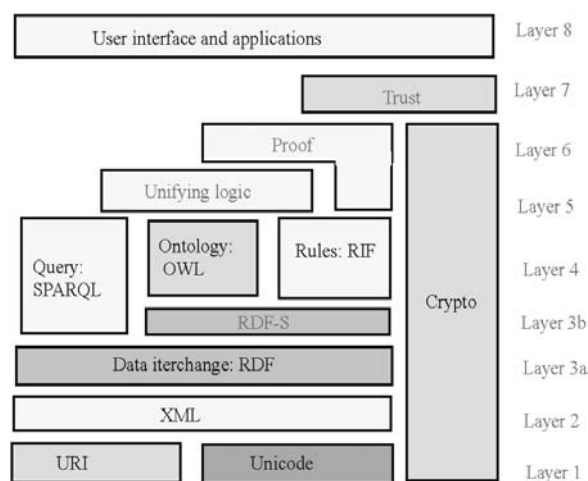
User interface and applications

Layer 8

Trust

Layer 7

Proof

Layer 6

Unifying logic

Layer 5

Query: SPARQL

Ontology: OWL

Rules: RIF

Layer 4

Crypto

RDF-S

Layer 3b

Data iterchange: RDF

Layer 3a

XML

Layer 2

URI

Unicode

Layer 1